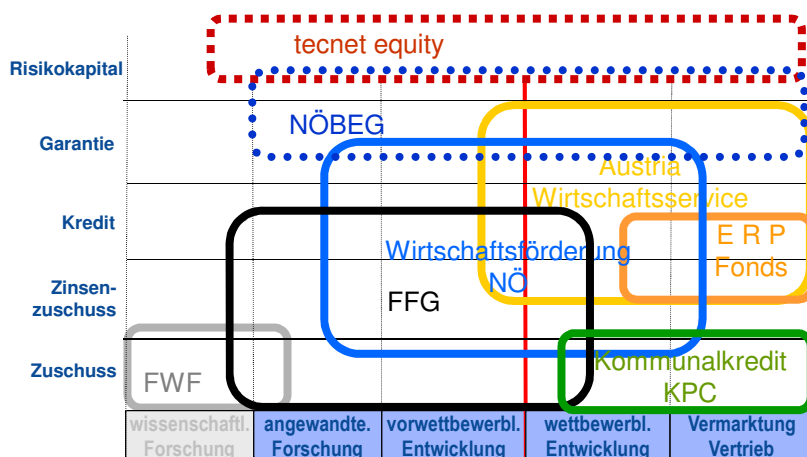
Risikokapital

Garantie

Kredit

Zinsen-zuschuss

Zuschuss

tecnet equity

NÖBEG

Austria Wirtschaftsservice

E R P Fonds

Wirtschaftsförderung NÖ

FFG

FWF

Kommunalkredit KPC

| wissenschaftl. Forschung | angewandte. Forschung | vorwettbewerbl. Entwicklung | wettbewerbl. Entwicklung | Vermarktung Vertrieb |
|---|---|---|---|---|